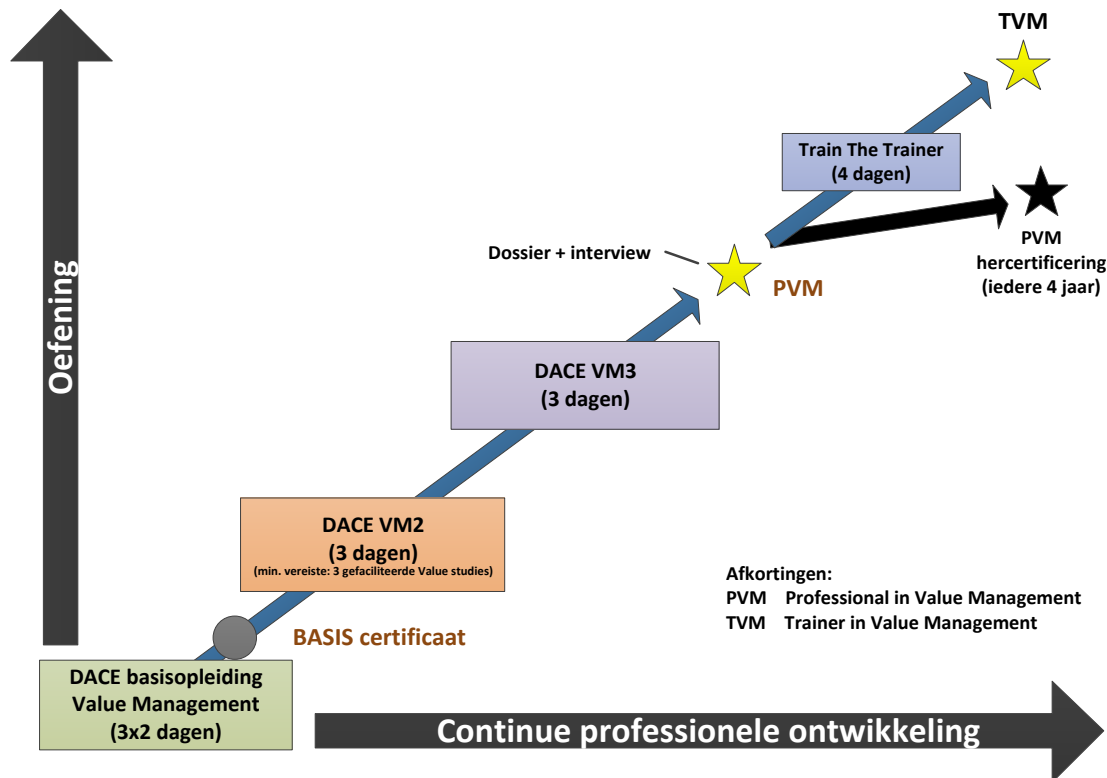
TVM

Train The Trainer
(4 dagen)

Oefening

Dossier + interview

PVM

PVM
hercertificering
(iedere 4 jaar)

DACE VM3
(3 dagen)

DACE VM2
(3 dagen)
(min. vereiste: 3 gefaciliteerde Value studies)

Afkortingen:
PVM Professional in Value Management
TVM Trainer in Value Management

BASIS certificaat

DACE basisopleiding
Value Management
(3x2 dagen)

Continue professionele ontwikkeling